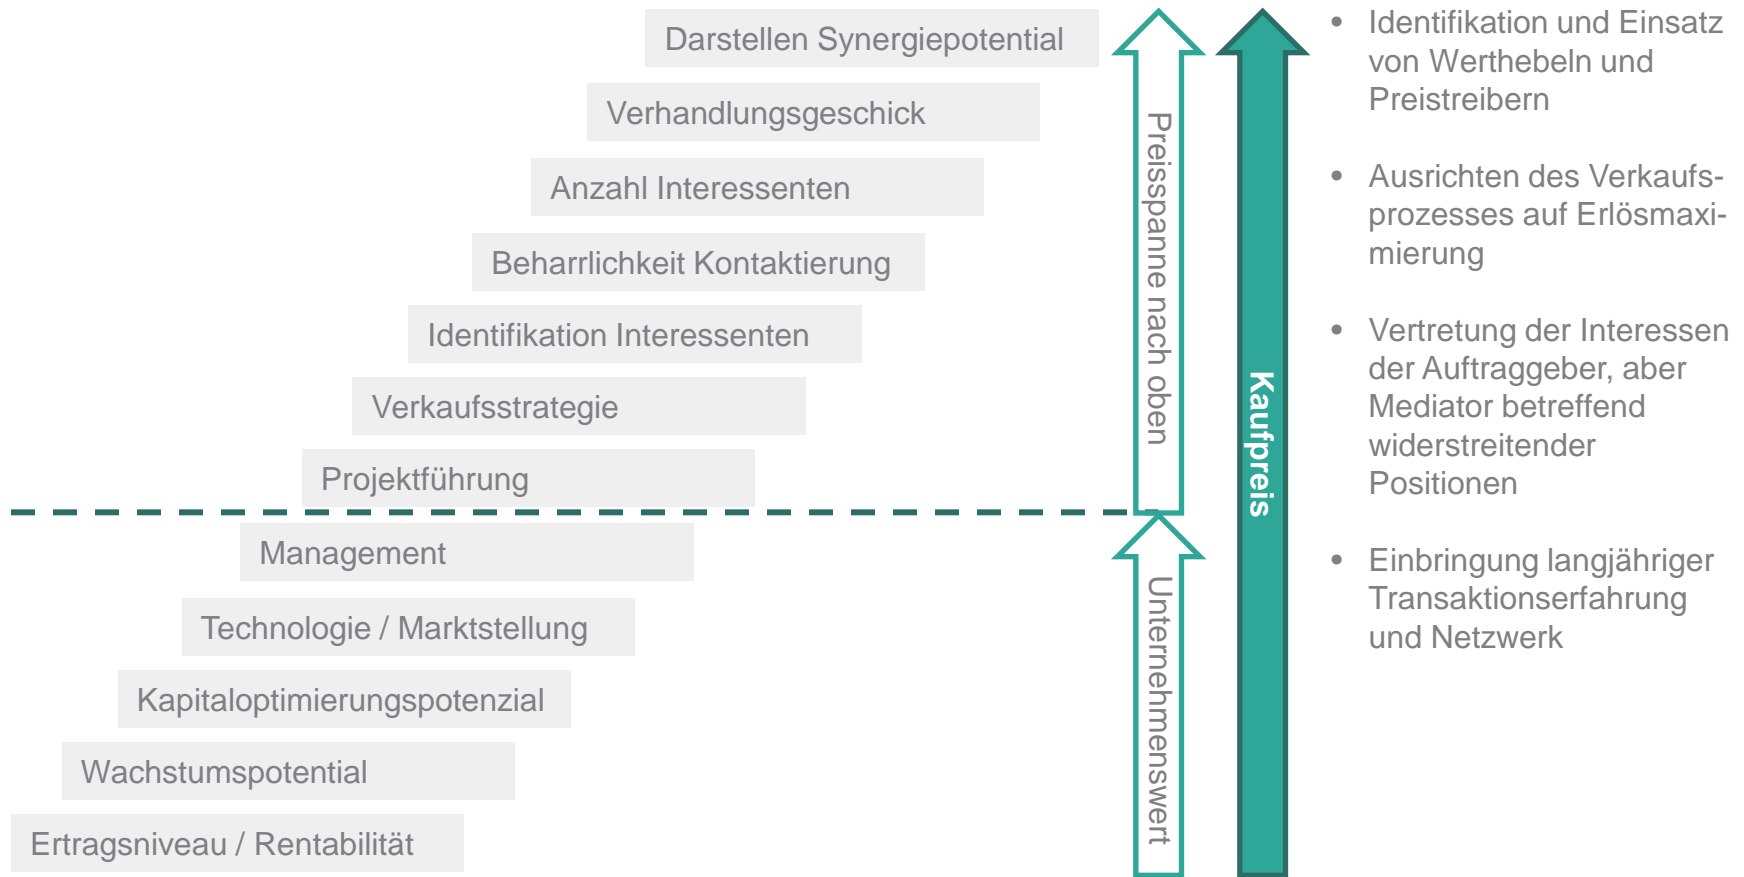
Darstellen Synergiepotential

Verhandlungsgeschick

Anzahl Interessenten

Beharrlichkeit Kontaktierung

Identifikation Interessenten

Verkaufsstrategie

Projektführung

Management

Technologie / Marktstellung

Kapitaloptimierungspotenzial

Wachstumspotential

Ertragsniveau / Rentabilität

Preisspanne nach oben

Unternehmenswert

Kaufpreis

• Identifikation und Einsatz von Werthebeln und Preistreibern

• Ausrichten des Verkaufsprozesses auf Erlösmaximierung

• Vertretung der Interessen der Auftraggeber, aber Mediator betreffend widerstreitender Positionen

• Einbringung langjähriger Transaktionserfahrung und Netzwerk